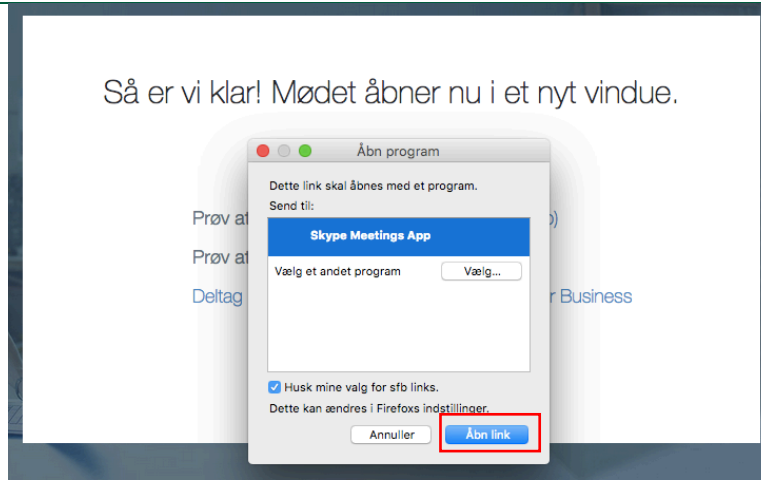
Så er vi klar! Mødet åbner nu i et nyt vindue.

Prøv at

Prøv at

Deltag

p)

r Business

Åbn program

Dette link skal åbnes med et program.

Send til:

Skype Meetings App

Vælg et andet program

Vælg...

Husk mine valg for sfb links.

Dette kan ændres i Firefoxs indstillinger.

Annuller

Åbn link